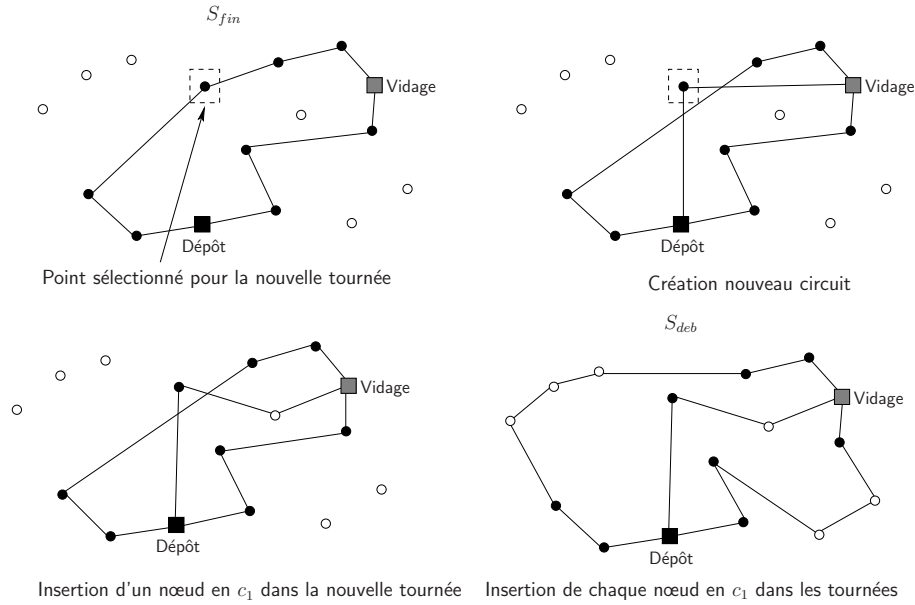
$S_{fin}$

Vidage

Dépôt

Point sélectionné pour la nouvelle tournée

Vidage

Dépôt

Création nouveau circuit

Vidage

Dépôt

Insertion d'un nœud en $c_1$ dans la nouvelle tournée

$S_{deb}$

Vidage

Dépôt

Insertion de chaque nœud en $c_1$ dans les tournées